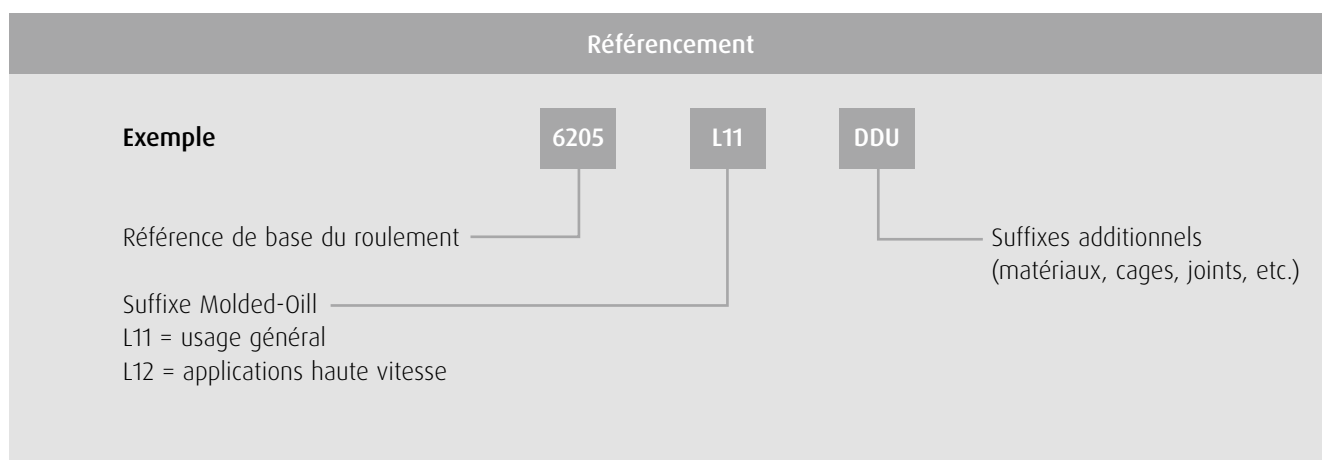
Référencement

Exemple

6205

L11

DDU

Référence de base du roulement

Suffixes additionnels
(matériaux, cages, joints, etc.)

Suffixe Molded-Oill
L11 = usage général
L12 = applications haute vitesse